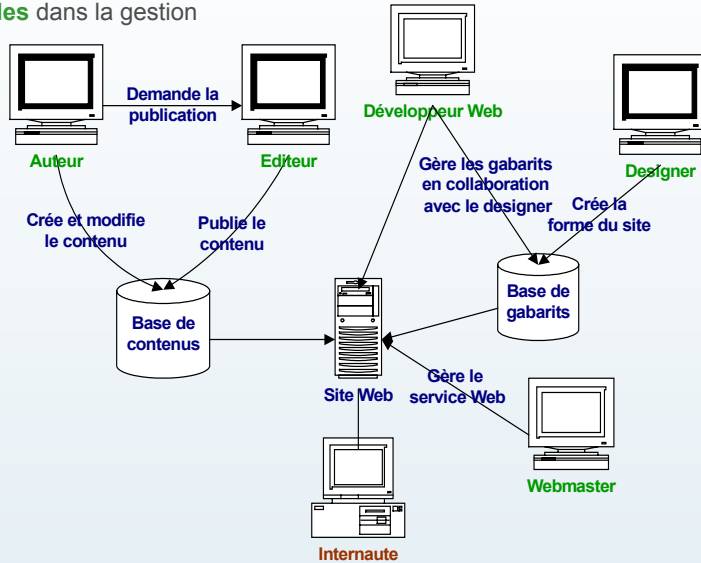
les dans la gestion

Demande la publication

Auteur

Editeur

Développeur Web

Designer

Crée et modifie le contenu

Publie le contenu

Gère les gabarits en collaboration avec le designer

Crée la forme du site

Base de contenus

Base de gabarits

Site Web

Gère le service Web

Webmaster

Internaute